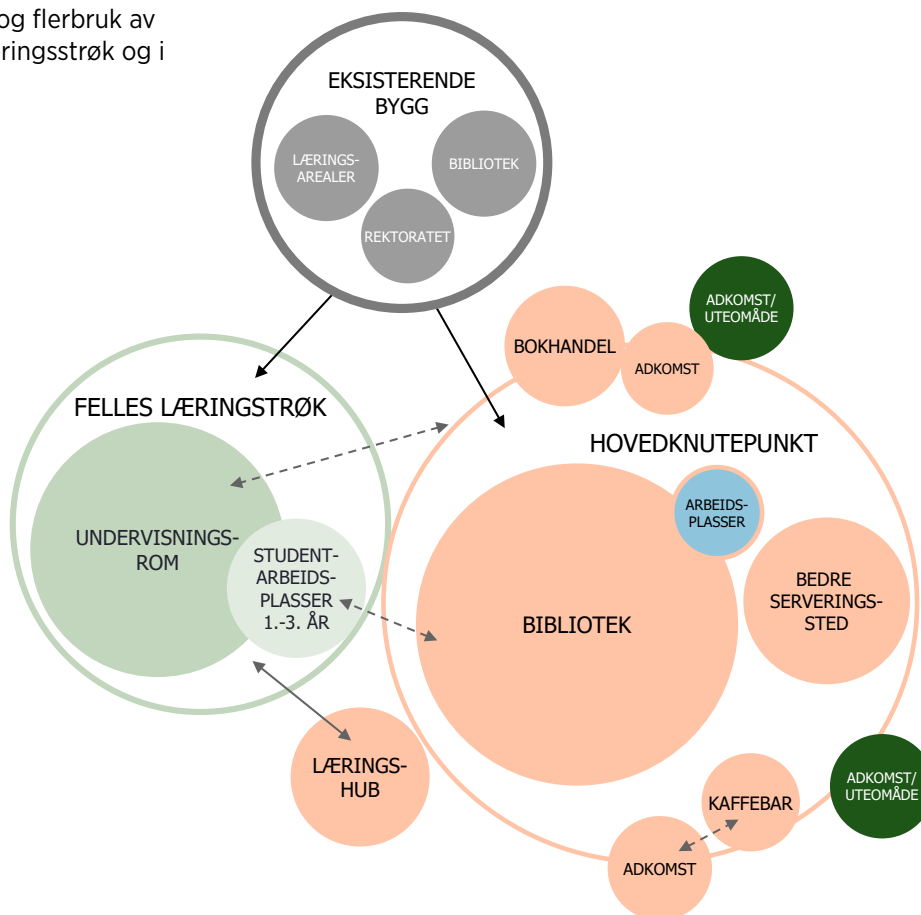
og flerbruk av
ringsstrøk og i

EKSISTERENDE BYGG

LÆRINGS-AREALER

BIBLIOTEK

REKTORATET

ADKOMST/ UTEOMÅDE

BOKHANDEL

ADKOMST

FELLES LÆRINGSTRØK

HOVEDKNUTEPUNKT

UNDERVISNINGS-ROM

STUDENT-ARBEIDS-PLASSER 1.-3. ÅR

ARBEIDS-PLASSER

BIBLIOTEK

BEDRE SERVERINGS-STED

LÆRINGS-HUB

ADKOMST/ UTEOMÅDE

KAFFEBAR

ADKOMST